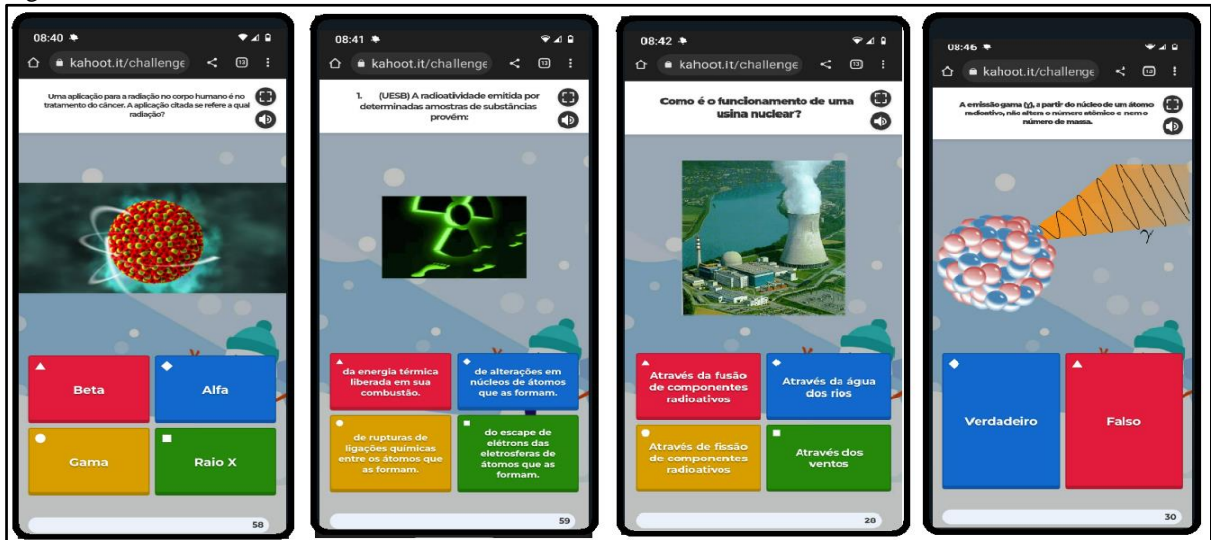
08:40

kahoot.it/challenge

Uma aplicação para a radiação no corpo humano é no tratamento do câncer. A aplicação citada se refere a qual radiação?

Beta

Alfa

Gama

Raio X

58

08:41

kahoot.it/challenge

1. (UESB) A radioatividade emitida por determinadas amostras de substâncias provém:

da energia térmica liberada em sua combustão.

de alterações em núcleos de átomos que as formam.

de rupturas de ligações químicas entre os átomos que as formam.

do escape de elétrons das eletrosferas de átomos que as formam.

59

08:42

kahoot.it/challenge

Como é o funcionamento de uma usina nuclear?

Através da fusão de componentes radioativos

Através da água dos rios

Através de fissão de componentes radioativos

Através dos ventos

28

08:46

kahoot.it/challenge

A emissão gama (γ), a partir do núcleo de um átomo radioativo, não altera o número atômico e nem o número de massa.

$\gamma$

Verdadeiro

Falso

30